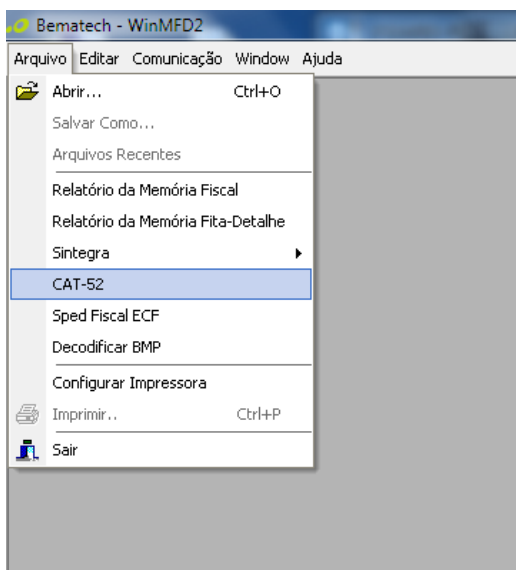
Bematech - WinMFD2

Arquivo Editar Comunicação Window Ajuda

Abrir... Ctrl+O
Salvar Como...
Arquivos Recentes
Relatório da Memória Fiscal
Relatório da Memória Fita-Detalhe
Sintegra
CAT-52
Sped Fiscal ECF
Decodificar BMP
Configurar Impressora
Imprimir.. Ctrl+P
Sair